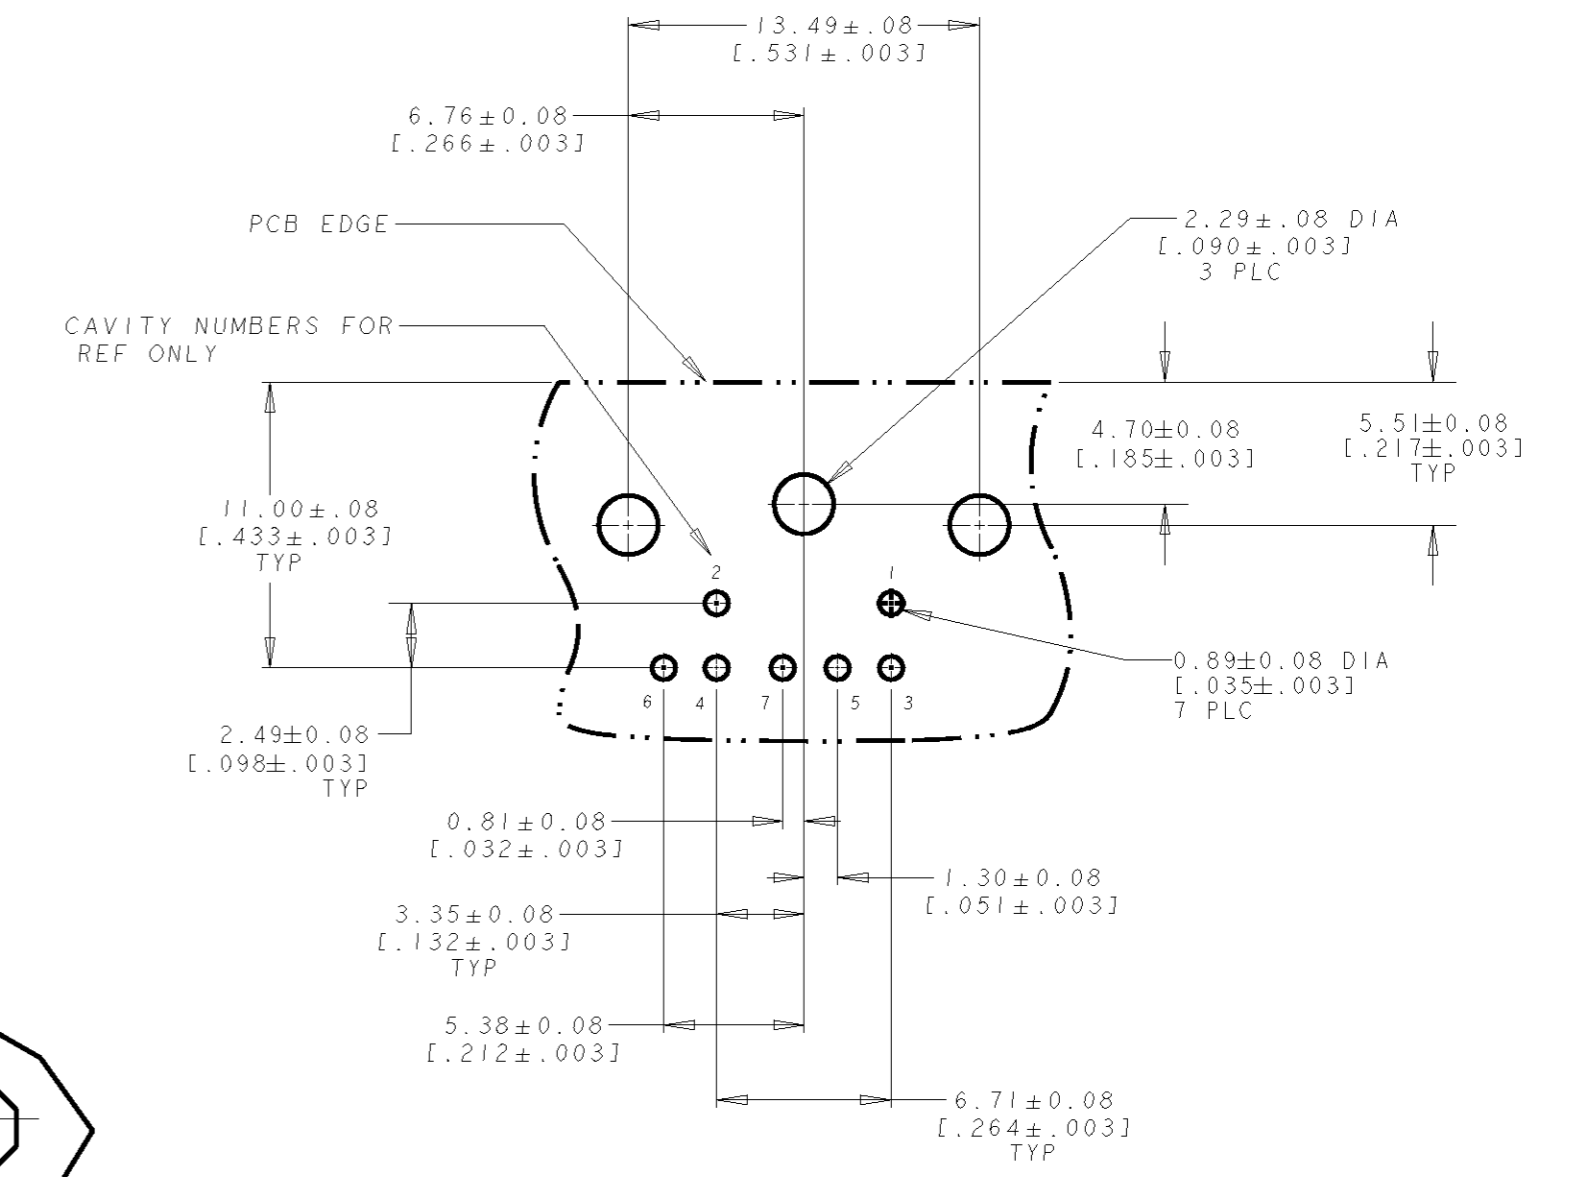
13.49±.08
[.531±.003]

6.76±0.08
[.266±.003]

PCB EDGE

2.29±.08 DIA
[.090±.003]
3 PLC

CAVITY NUMBERS FOR
REF ONLY

4.70±0.08
[.185±.003]

5.51±0.08
[.217±.003]
TYP

11.00±.08
[.433±.003]
TYP

2

1

0.89±0.08 DIA
[.035±.003]
7 PLC

6 4 7 5 3

2.49±0.08
[.098±.003]
TYP

0.81±0.08
[.032±.003]

1.30±0.08
[.051±.003]

3.35±0.08
[.132±.003]
TYP

5.38±0.08
[.212±.003]

6.71±0.08
[.264±.003]
TYP